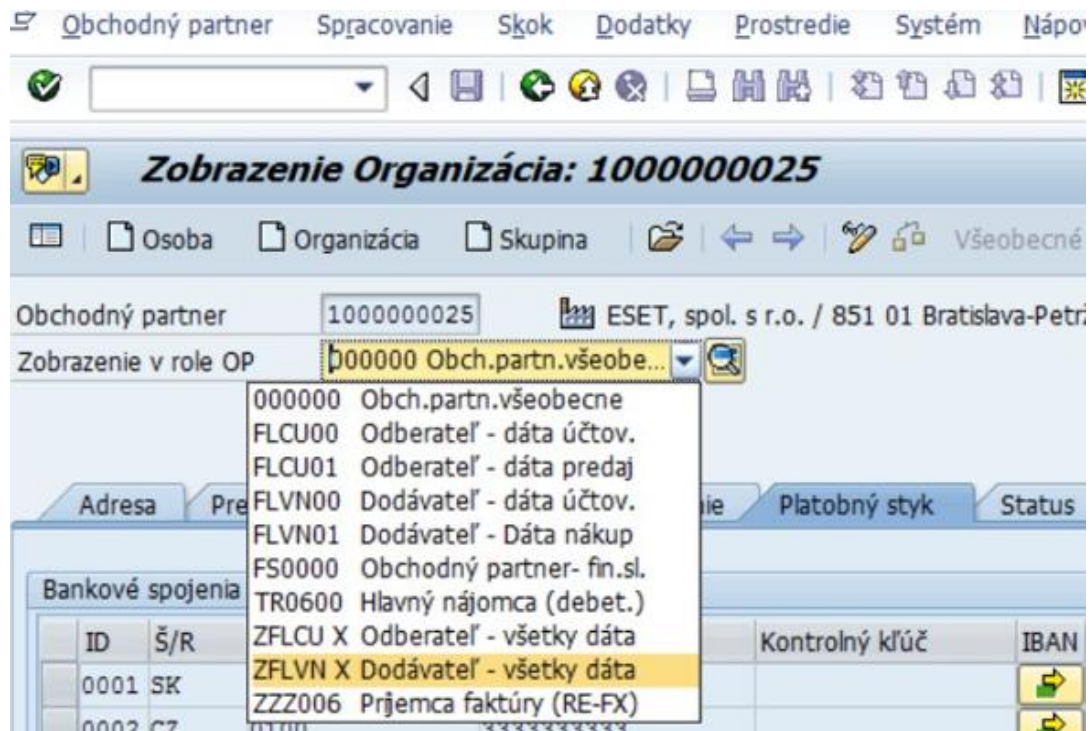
Obchodný partner Spracovanie Skok Dodatky Prostredie Systém Nápo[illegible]

Zobrazenie Organizácia: 1000000025

Osoba Organizácia Skupina Všeobecné

Obchodný partner 1000000025 ESET, spol. s r.o. / 851 01 Bratislava-Petrž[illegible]

Zobrazenie v role OP 000000 Obch.partn.všeobe...

000000 Obch.partn.všeobecne
FLCU00 Odberateľ - dáta účtov.
FLCU01 Odberateľ - dáta predaj
FLVN00 Dodávateľ - dáta účtov.
FLVN01 Dodávateľ - Dáta nákup
FS0000 Obchodný partner- fin.sl.
TR0600 Hlavný nájomca (debet.)
ZFLCU X Odberateľ - všetky dáta
ZFLVN X Dodávateľ - všetky dáta
ZZZ006 Príjemca faktúry (RE-FX)

Adresa Pre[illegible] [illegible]ie Platobný styk Status

Bankové spojenia

| ID | Š/R | Kontrolný kľúč | IBAN |
|---|---|---|---|
| 0001 | SK | | |
| 0002 | CZ | | |